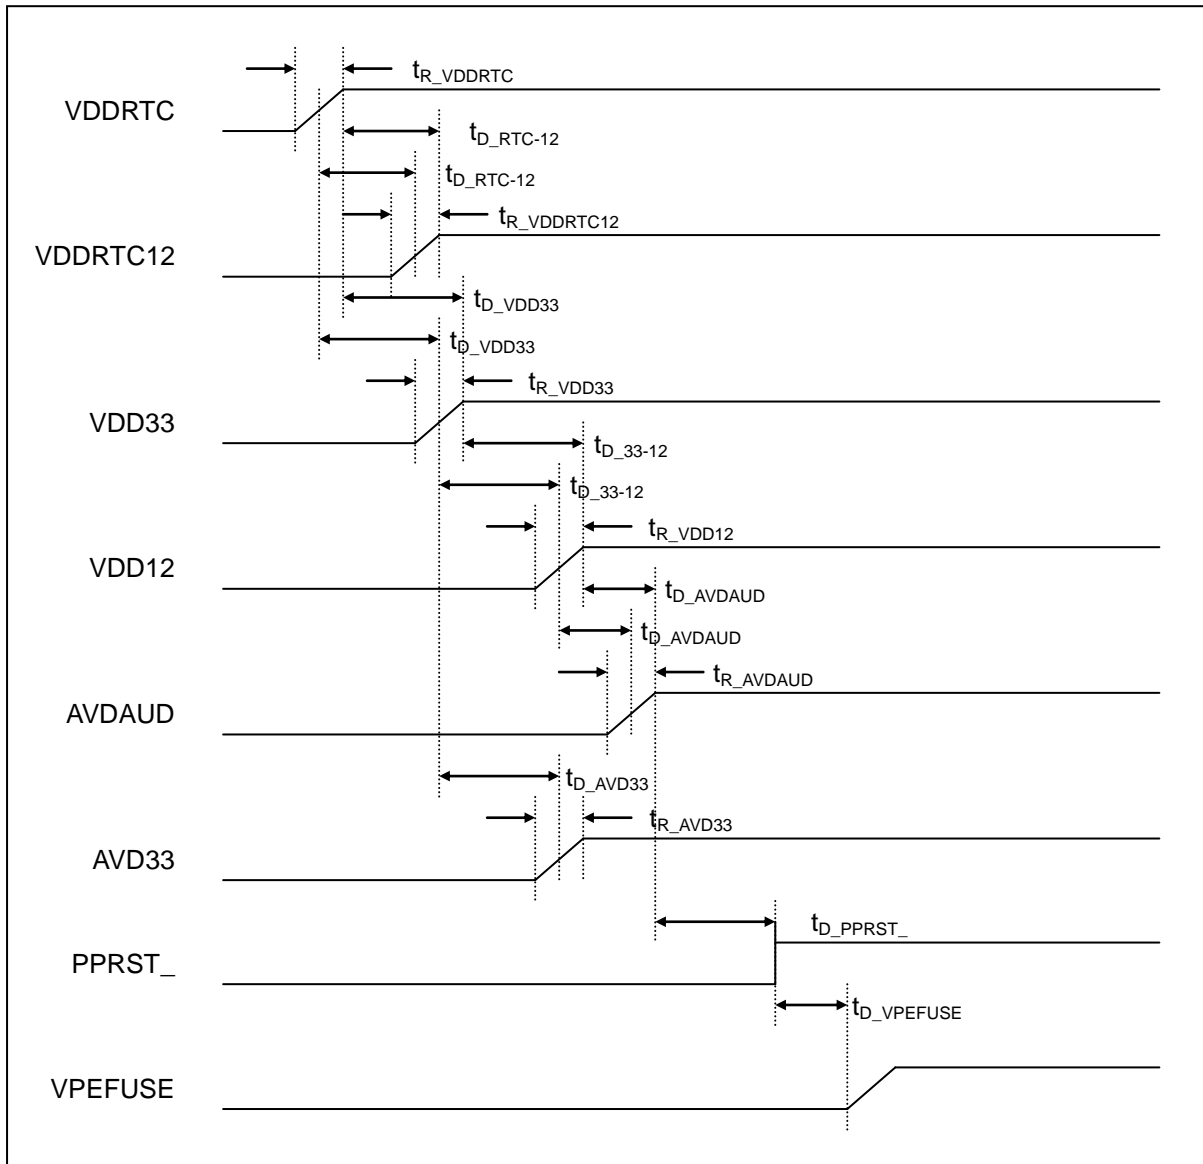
$t_{R\_VDDRTC}$

VDDRTC

$t_{D\_RTC-12}$

$t_{D\_RTC-12}$

$t_{R\_VDDRTC12}$

VDDRTC12

$t_{D\_VDD33}$

$t_{D\_VDD33}$

$t_{R\_VDD33}$

VDD33

$t_{D\_33-12}$

$t_{D\_33-12}$

$t_{R\_VDD12}$

VDD12

$t_{D\_AVDAUD}$

$t_{D\_AVDAUD}$

$t_{R\_AVDAUD}$

AVDAUD

$t_{D\_AVD33}$

$t_{R\_AVD33}$

AVD33

$t_{D\_PPRST\_}$

PPRST_

$t_{D\_VPEFUSE}$

VPEFUSE